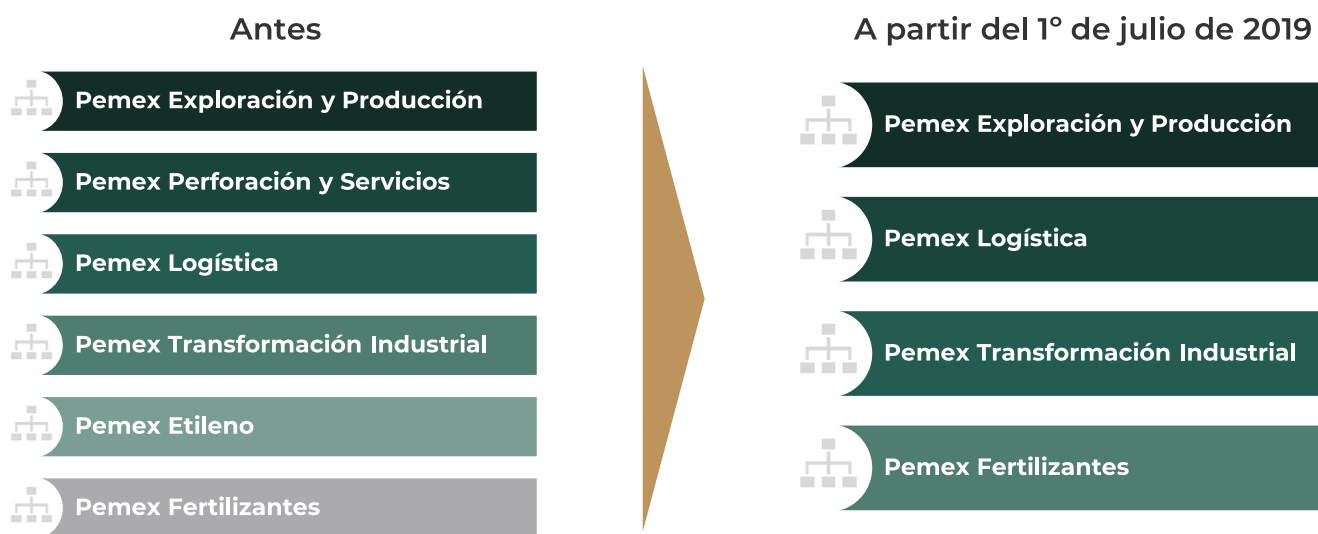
Antes

Pemex Exploración y Producción

Pemex Perforación y Servicios

Pemex Logística

Pemex Transformación Industrial

Pemex Etileno

Pemex Fertilizantes

A partir del 1° de julio de 2019

Pemex Exploración y Producción

Pemex Logística

Pemex Transformación Industrial

Pemex Fertilizantes